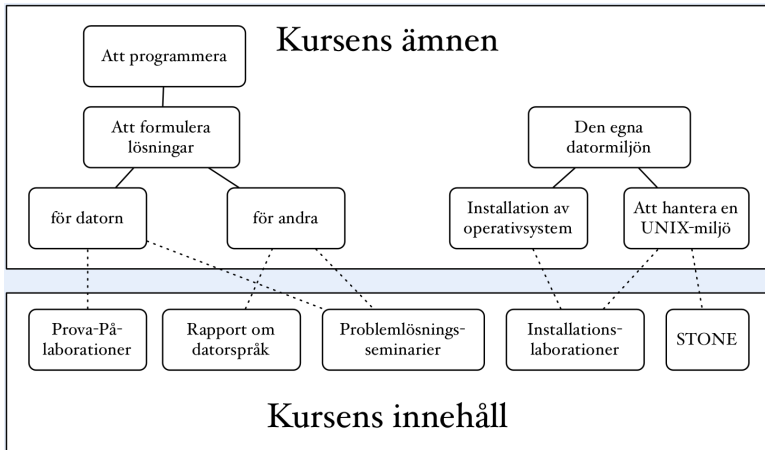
Kursens ämnen

Att programmera

Att formulera lösningar

för datorn

för andra

Den egna datormiljön

Installation av operativsystem

Att hantera en UNIX-miljö

Prova-På-laborationer

Rapport om datorspråk

Problemlösnings-seminarier

Installations-laborationer

STONE

Kursens innehåll